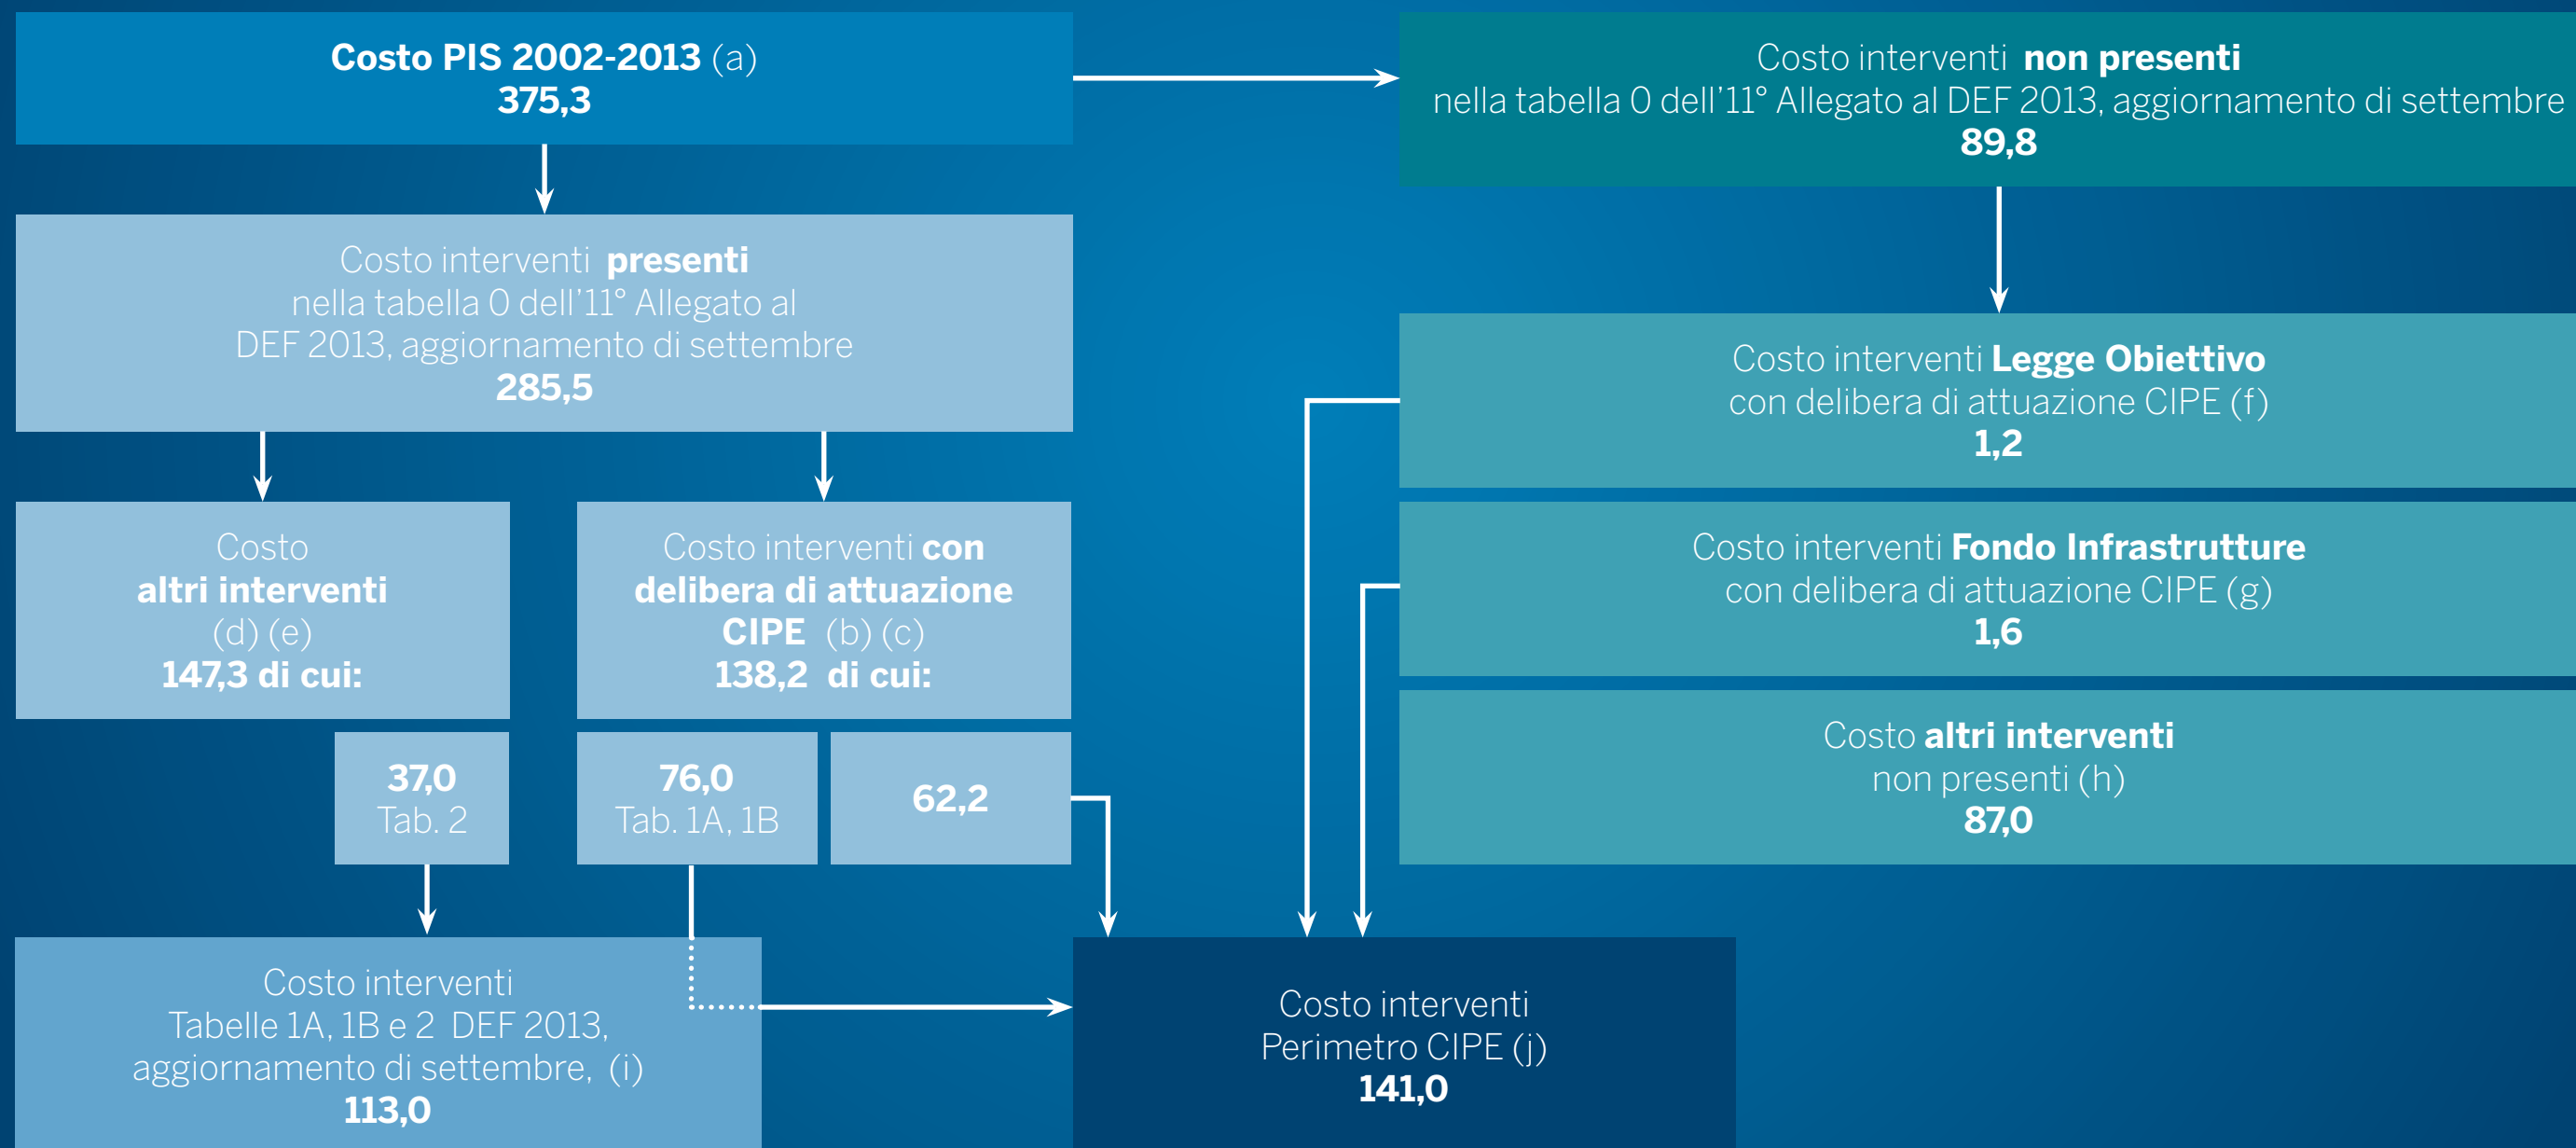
Costo PIS 2002-2013 (a)
375,3

Costo interventi non presenti
nella tabella 0 dell'11° Allegato al DEF 2013, aggiornamento di settembre
89,8

Costo interventi presenti
nella tabella 0 dell'11° Allegato al DEF 2013, aggiornamento di settembre
285,5

Costo interventi Legge Obiettivo
con delibera di attuazione CIPE (f)
1,2

Costo altri interventi (d) (e)
147,3 di cui:

Costo interventi con delibera di attuazione CIPE (b) (c)
138,2 di cui:

Costo interventi Fondo Infrastrutture
con delibera di attuazione CIPE (g)
1,6

37,0
Tab. 2

76,0
Tab. 1A, 1B

62,2

Costo altri interventi
non presenti (h)
87,0

Costo interventi
Tabelle 1A, 1B e 2 DEF 2013, aggiornamento di settembre, (i)
113,0

Costo interventi
Perimetro CIPE (j)
141,0